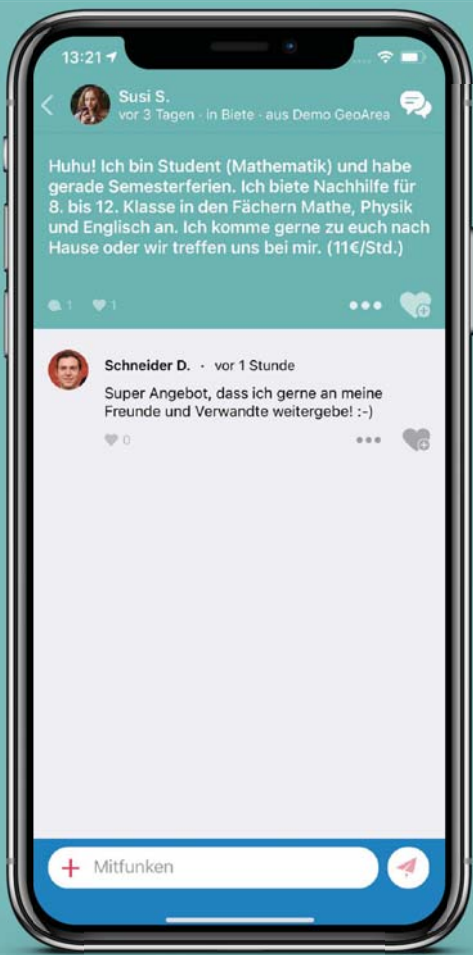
13:21

Susi S.
vor 3 Tagen · in Biete · aus Demo GeoArea

Huhu! Ich bin Student (Mathematik) und habe gerade Semesterferien. Ich biete Nachhilfe für 8. bis 12. Klasse in den Fächern Mathe, Physik und Englisch an. Ich komme gerne zu euch nach Hause oder wir treffen uns bei mir. (11€/Std.)

1 1

Schneider D. · vor 1 Stunde
Super Angebot, dass ich gerne an meine Freunde und Verwandte weitergebe! :-)

0

+ Mitfunken